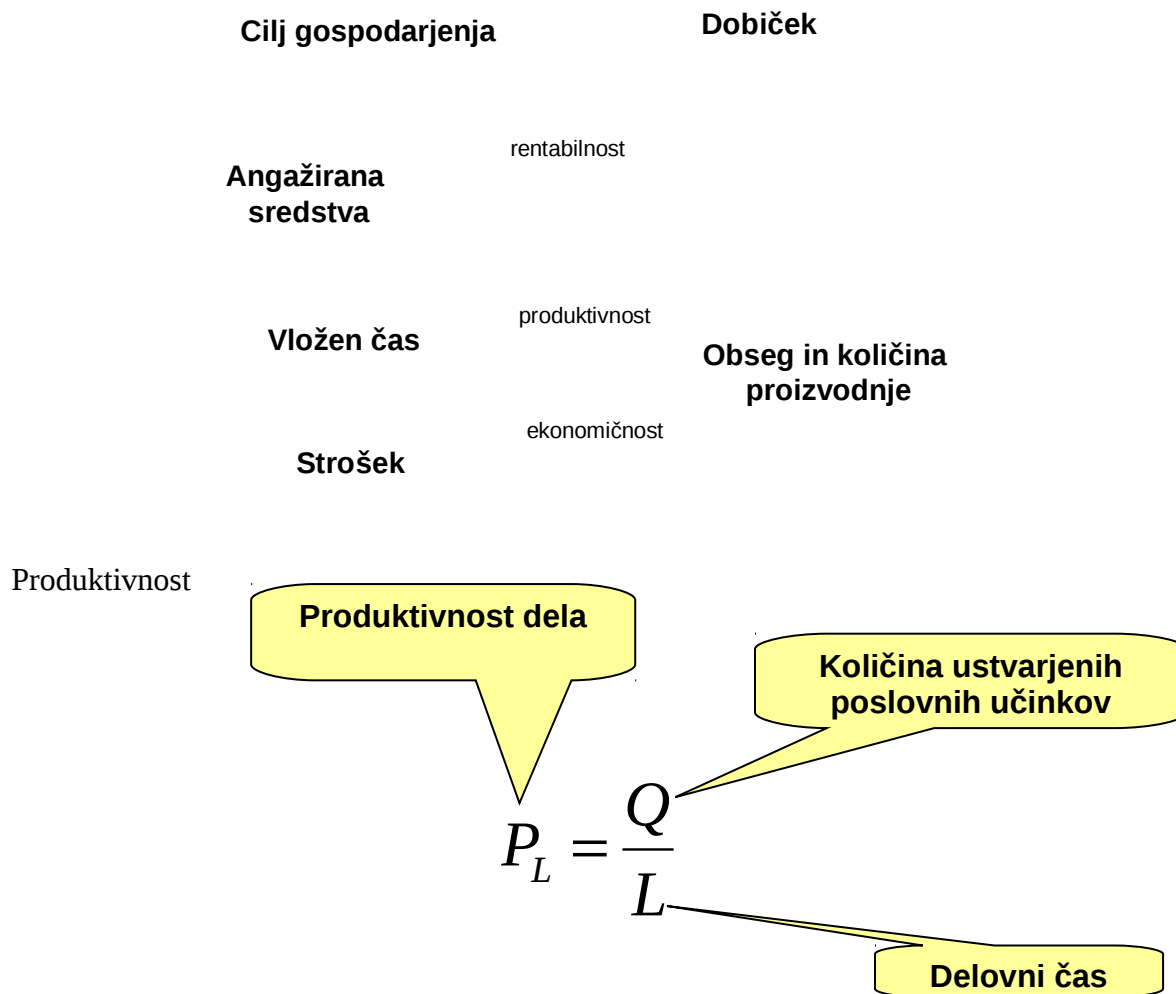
Cilj gospodarjenja

Dobiček

rentabilnost

Angažirana sredstva

produktivnost

Vložen čas

Obseg in količina proizvodnje

ekonomičnost

Strošek

Produktivnost

Produktivnost dela

Količina ustvarjenih poslovnih učinkov

$P_L = \frac{Q}{L}$

Delovni čas